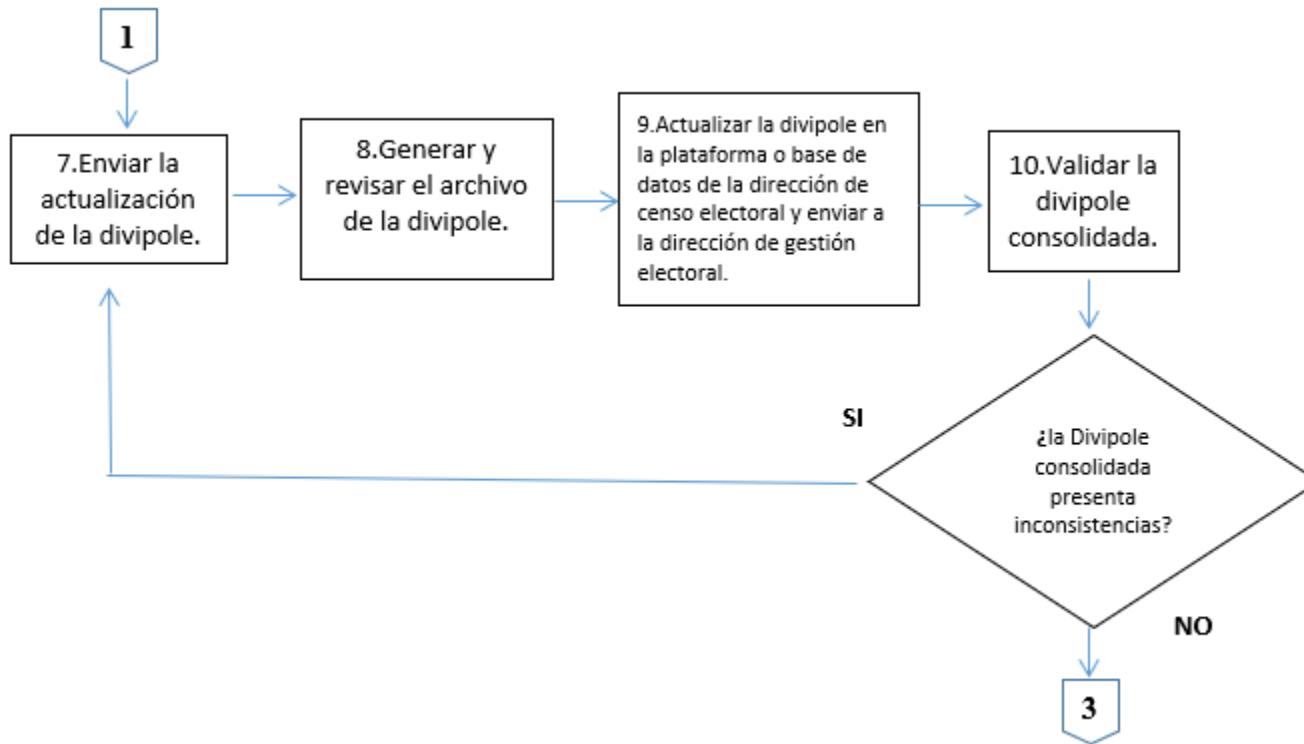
1

7.Enviar la actualización de la divipole.

8.Generar y revisar el archivo de la divipole.

9.Actualizar la divipole en la plataforma o base de datos de la dirección de censo electoral y enviar a la dirección de gestión electoral.

10.Validar la divipole consolidada.

SI

¿la Divipole consolidada presenta inconsistencias?

NO

3